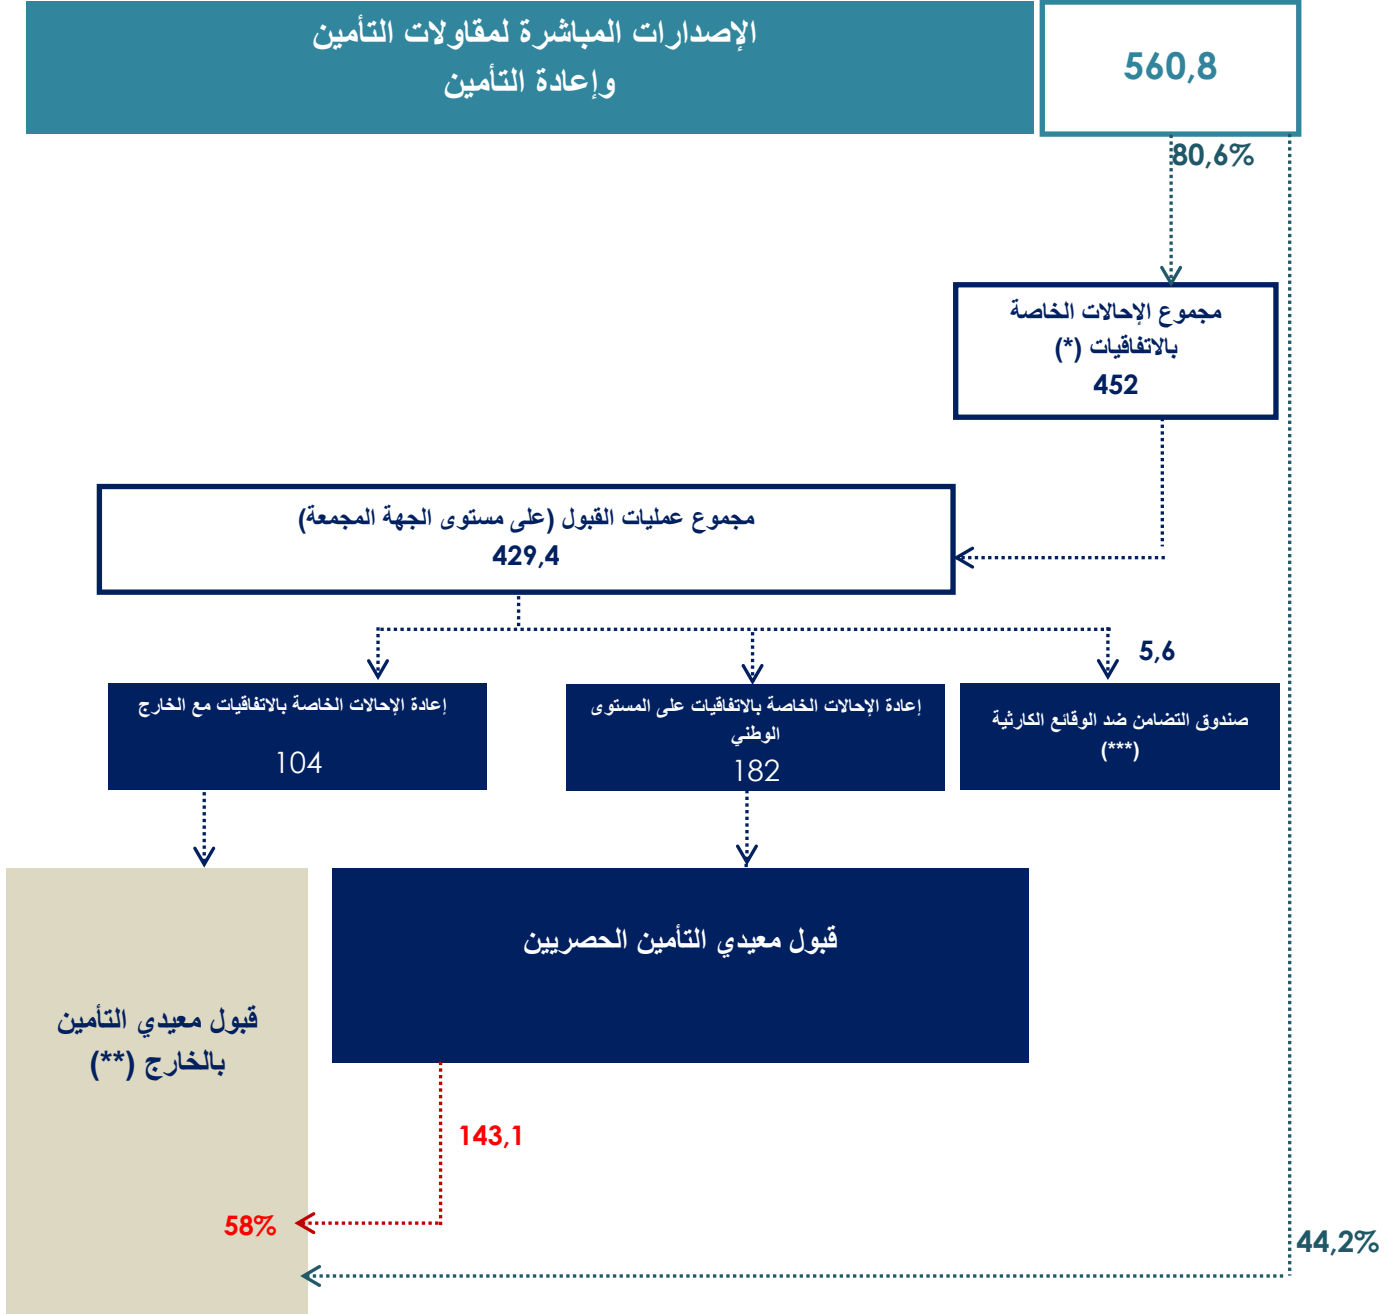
الإصدارات المباشرة لمقاولات التأمين وإعادة التأمين

560,8

80,6%

مجموع الإحالات الخاصة بالاتفاقيات (*)
452

مجموع عمليات القبول (على مستوى الجهة المجمعة)
429,4

5,6

إعادة الإحالات الخاصة بالاتفاقيات مع الخارج
104

إعادة الإحالات الخاصة بالاتفاقيات على المستوى الوطني
182

صندوق التضامن ضد الوقائع الكارثية (***)

قبول معيدي التأمين بالخارج (**)

قبول معيدي التأمين الحصريين

143,1

58%

44,2%